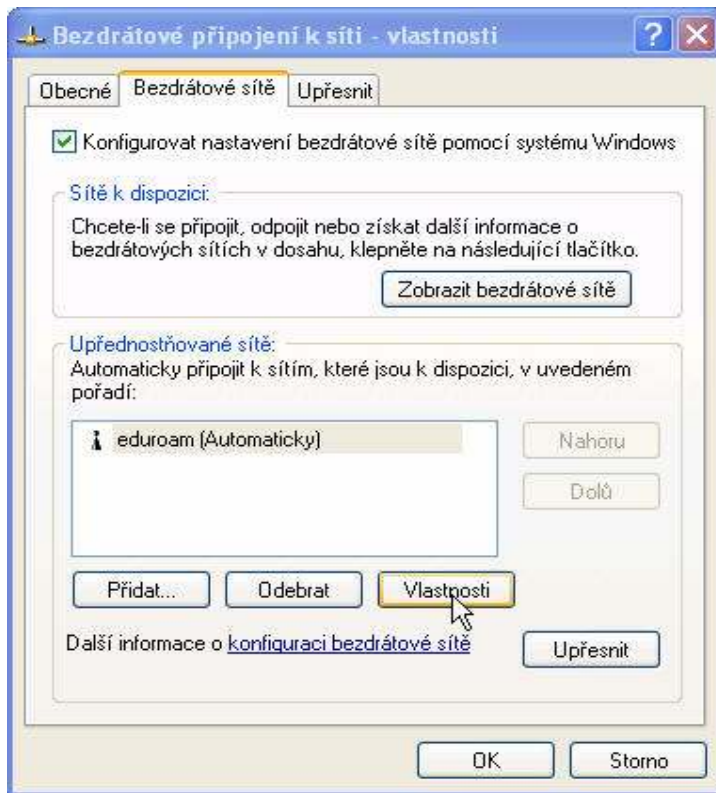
Bezdrátové připojení k síti - vlastnosti

Obecné | Bezdrátové sítě | Upřesnit

Konfigurovat nastavení bezdrátové sítě pomocí systému Windows

Sítě k dispozici:

Chcete-li se připojit, odpojit nebo získat další informace o bezdrátových sítích v dosahu, klepněte na následující tlačítko.

Zobrazit bezdrátové sítě

Upřednostňované sítě:

Automaticky připojit k sítím, které jsou k dispozici, v uvedeném pořadí:

eduroam (Automaticky)

Nahoru

Dolů

Přidat...

Odebrat

Vlastnosti

Další informace o konfiguraci bezdrátové sítě

Upřesnit

OK

Storno